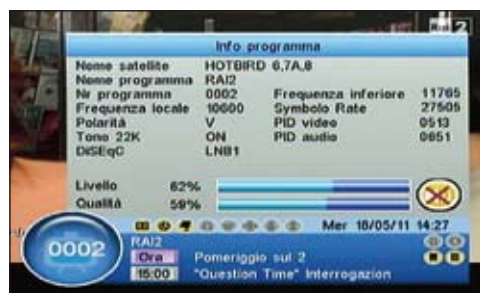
Info programma

Nome satellite HOTBIRD 6,7A,8
Nome programma RAI2
Nr programma 0002
Frequenza locale 10600
Polarità V
Tono 22K ON
DiSEqC LNB1

Frequenza inferiore 11765
Symbolo Rate 27500
PID video 0513
PID audio 0651

Livello 62%
Qualità 59%

Mer 18/05/11 14:27

0002
RAI2
Ora Pomeriggio sul 2
15:00 "Question Time" Interrogazion